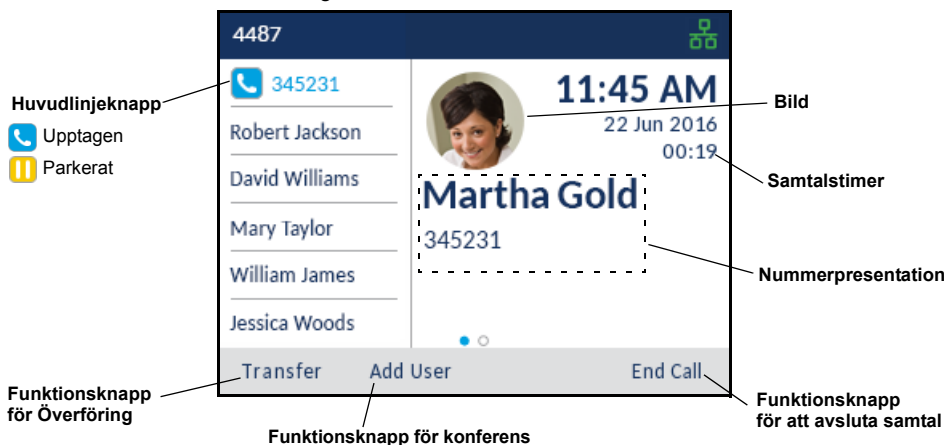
4487

345231

Robert Jackson

David Williams

Mary Taylor

William James

Jessica Woods

11:45 AM

22 Jun 2016

00:19

Martha Gold

345231

Transfer

Add User

End Call

Huvudlinjeknapp

Upptagen

Parkerat

Bild

Samtalstimer

Nummerpresentation

Funktionsknapp för Överföring

Funktionsknapp för konferens

Funktionsknapp för att avsluta samtal